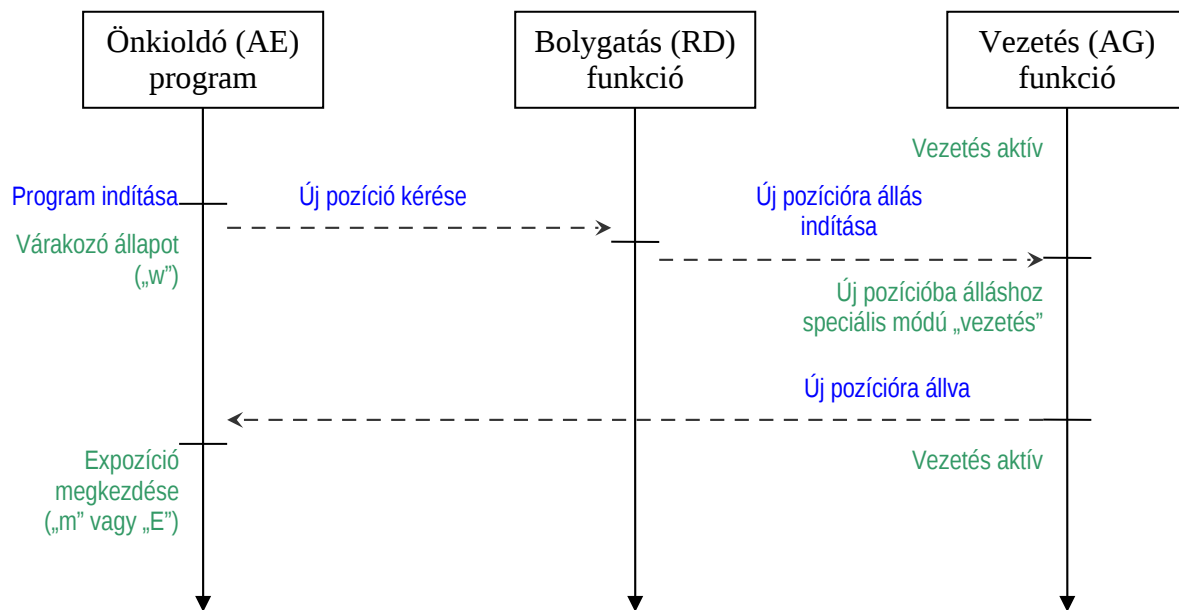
Önkioldó (AE) program

Bolygatás (RD) funkció

Vezetés (AG) funkció

Vezetés aktív

Program indítása

Új pozíció kérése

Új pozícióra állás indítása

Várakozó állapot („w”)

Új pozícióba álláshoz speciális módú „vezetés”

Új pozícióra állva

Expozíció megkezdése („m” vagy „E”)

Vezetés aktív